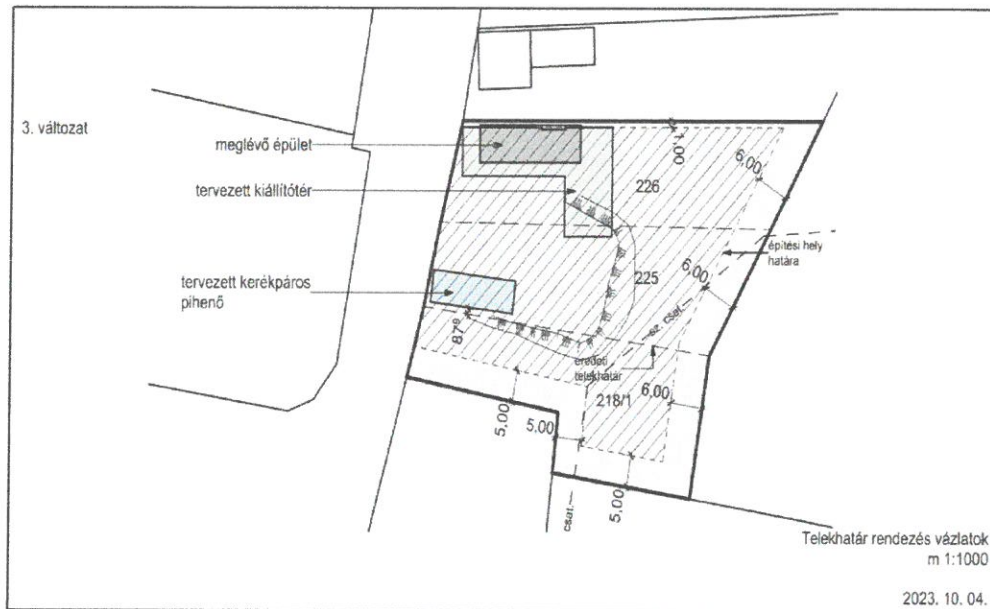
3. változat

meglévő épület

tervezett kiállítótér

tervezett kerékpáros pihenő

1,00

6,00

226

225

6,00

építési hely határa

8,79

ez. csat.

eredeti telekhatár

218/1

6,00

5,00

5,00

csat.

5,00

Telekhatár rendezés vázlatok
m 1:1000

2023. 10. 04.